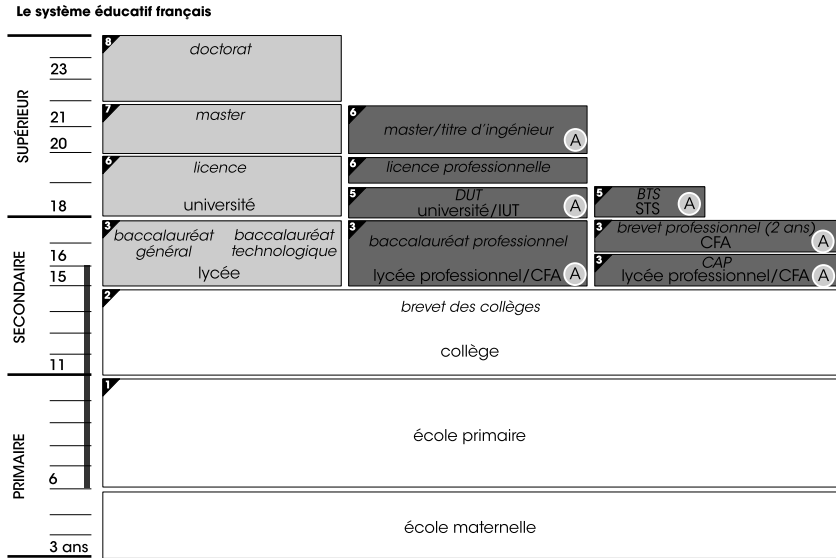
Le système éducatif français

SUPÉRIEUR
SECONDAIRE
PRIMAIRE

23
21
20
18
16
15
11
6
3 ans

8 doctorat

7 master

6 licence
université

6 master/titre d'ingénieur A

6 licence professionnelle

5 DUT
université/IUT A

5 BTS
STS A

3 baccalauréat général baccalauréat technologique
lycée

3 baccalauréat professionnel
lycée professionnel/CFA A

3 brevet professionnel (2 ans)
CFA A

3 CAP
lycée professionnel/CFA A

2 brevet des collèges
collège

1 école primaire

école maternelle